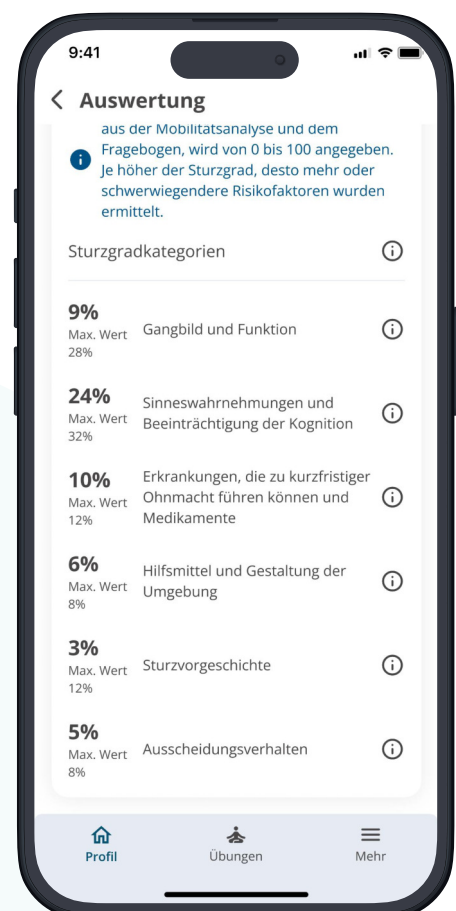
9:41

Auswertung

aus der Mobilitatsanalyse und dem Fragebogen, wird von 0 bis 100 angegeben. Je höher der Sturzgrad, desto mehr oder schwerwiegendere Risikofaktoren wurden ermittelt.

Sturzgradkategorien

9%
Max. Wert 28%
Gangbild und Funktion

24%
Max. Wert 32%
Sinneswahrnehmungen und Beeinträchtigung der Kognition

10%
Max. Wert 12%
Erkrankungen, die zu kurzfristiger Ohnmacht führen können und Medikamente

6%
Max. Wert 8%
Hilfsmittel und Gestaltung der Umgebung

3%
Max. Wert 12%
Sturzvorgeschichte

5%
Max. Wert 8%
Ausscheidungsverhalten

Profil
Übungen
Mehr